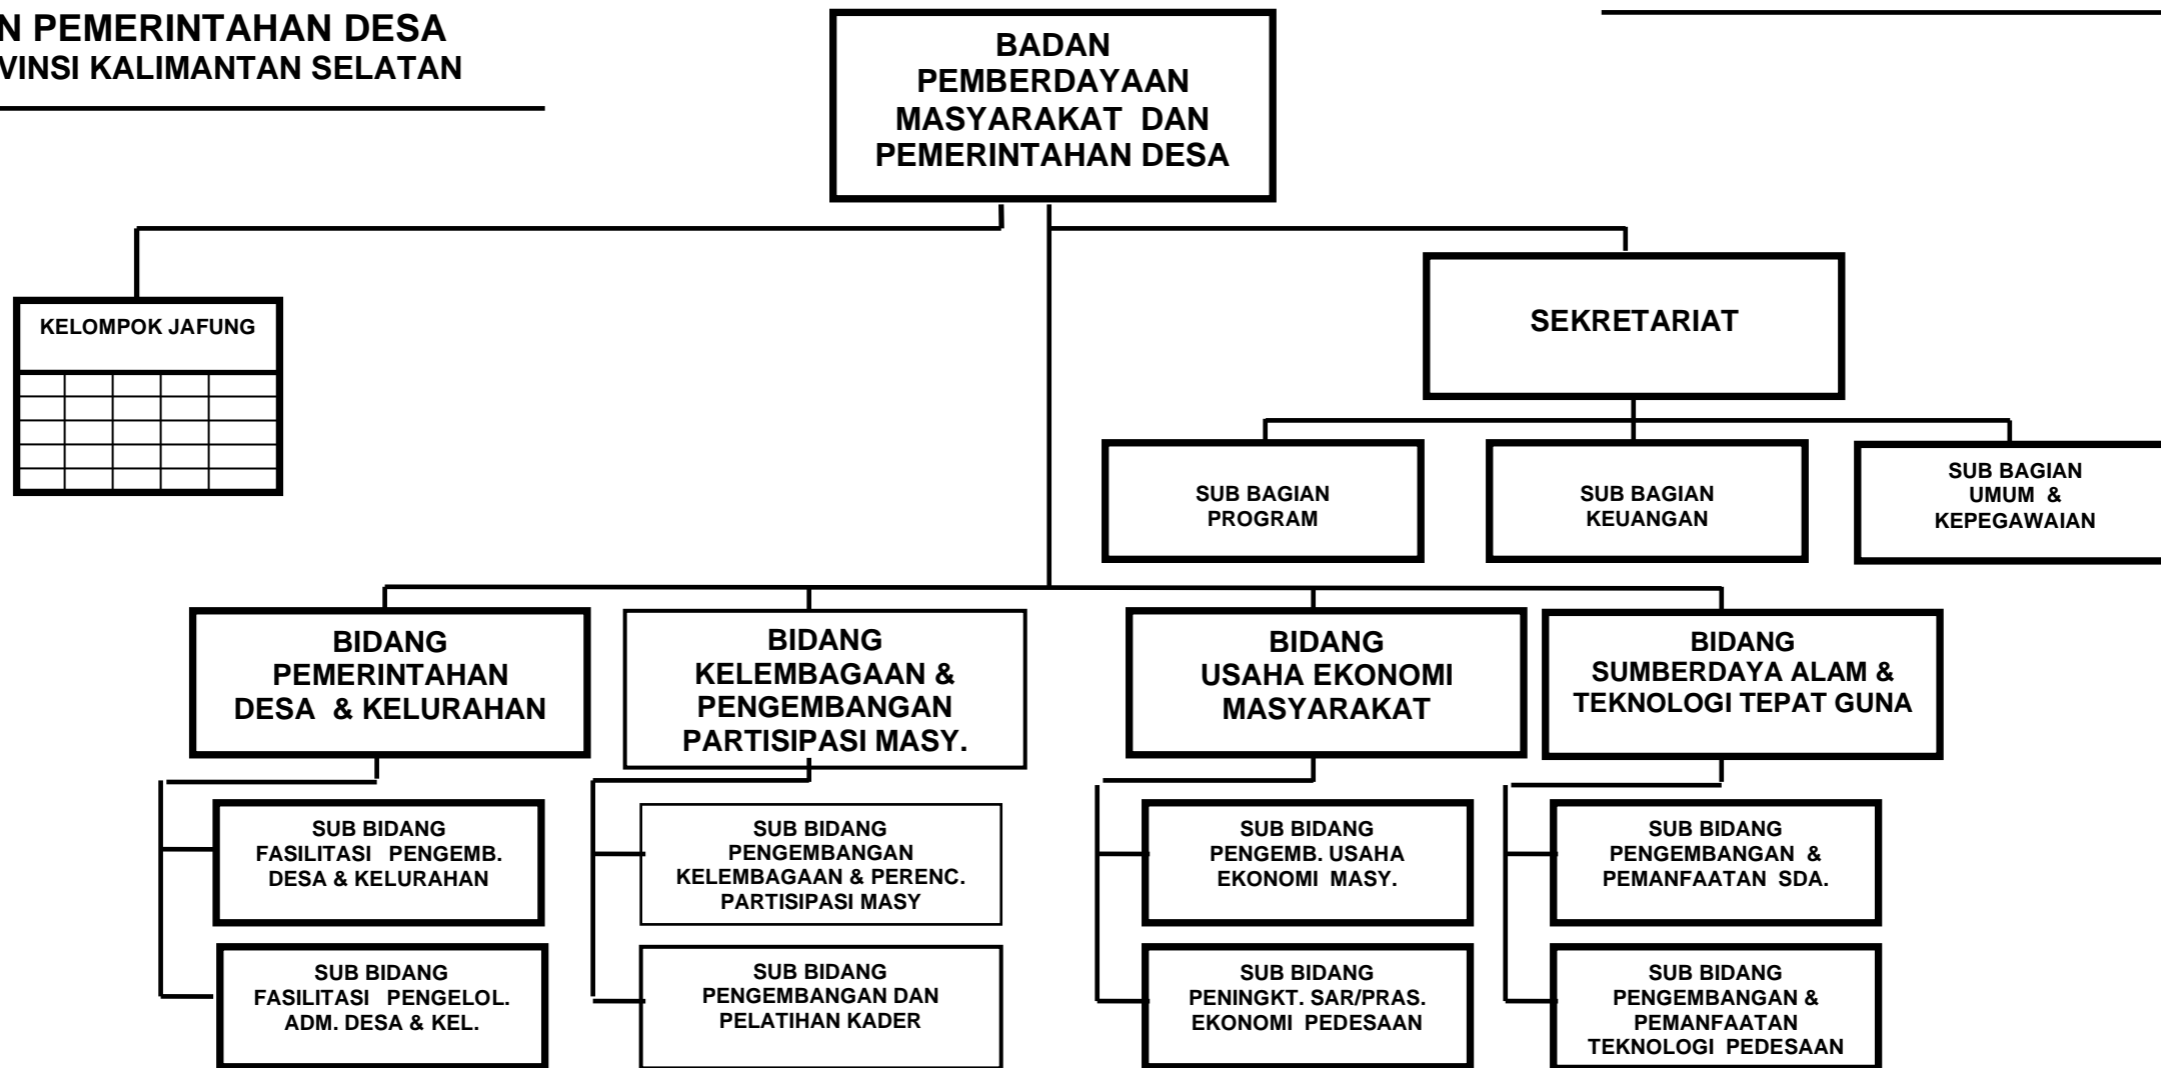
N PEMERINTAHAN DESA
VINSI KALIMANTAN SELATAN

BADAN PEMBERDAYAAN MASYARAKAT DAN PEMERINTAHAN DESA

KELOMPOK JAFUNG

SEKRETARIAT

SUB BAGIAN PROGRAM

SUB BAGIAN KEUANGAN

SUB BAGIAN UMUM & KEPEGAWAIAN

BIDANG PEMERINTAHAN DESA & KELURAHAN

BIDANG KELEMBAGAAN & PENGEMBANGAN PARTISIPASI MASY.

BIDANG USAHA EKONOMI MASYARAKAT

BIDANG SUMBERDAYA ALAM & TEKNOLOGI TEPAT GUNA

SUB BIDANG FASILITASI PENGEMB. DESA & KELURAHAN

SUB BIDANG FASILITASI PENGELOL. ADM. DESA & KEL.

SUB BIDANG PENGEMBANGAN KELEMBAGAAN & PERENC. PARTISIPASI MASY

SUB BIDANG PENGEMBANGAN DAN PELATIHAN KADER

SUB BIDANG PENGEMB. USAHA EKONOMI MASY.

SUB BIDANG PENINGKT. SAR/PRAS. EKONOMI PEDESAAN

SUB BIDANG PENGEMBANGAN & PEMANFAATAN SDA.

SUB BIDANG PENGEMBANGAN & PEMANFAATAN TEKNOLOGI PEDESAAN